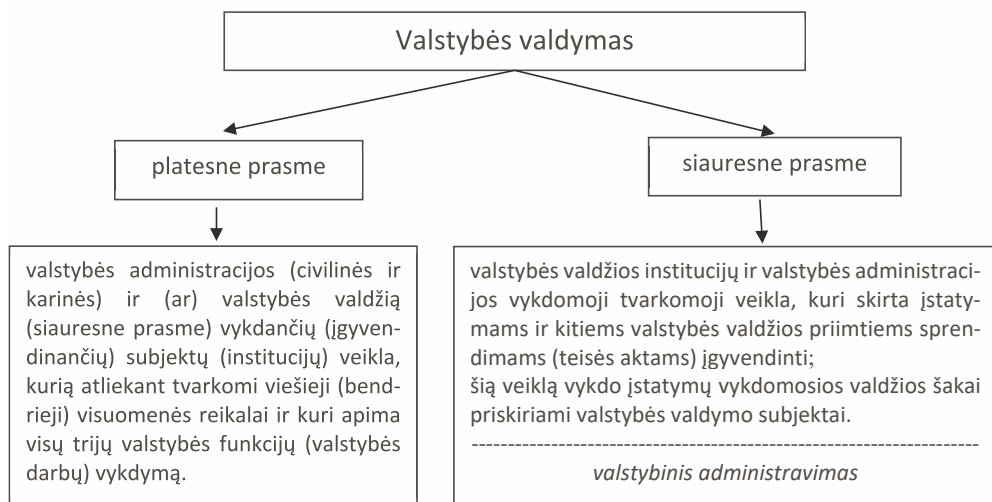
Valstybės valdymas

platesne prasme

valstybės administracijos (civilinės ir karinės) ir (ar) valstybės valdžią (siauresne prasme) vykdančių (įgyvendinančių) subjektų (institucijų) veikla, kurią atliekant tvarkomi viešieji (bendrieji) visuomenės reikalai ir kuri apima visų trijų valstybės funkcijų (valstybės darbų) vykdymą.

siauresne prasme

valstybės valdžios institucijų ir valstybės administracijos vykdomoji tvarkomoji veikla, kuri skirta įstatymams ir kitiems valstybės valdžios priimtiems sprendimams (teisės aktams) įgyvendinti;
šią veiklą vykdo įstatymų vykdomosios valdžios šakai priskiriami valstybės valdymo subjektai.

valstybinis administravimas